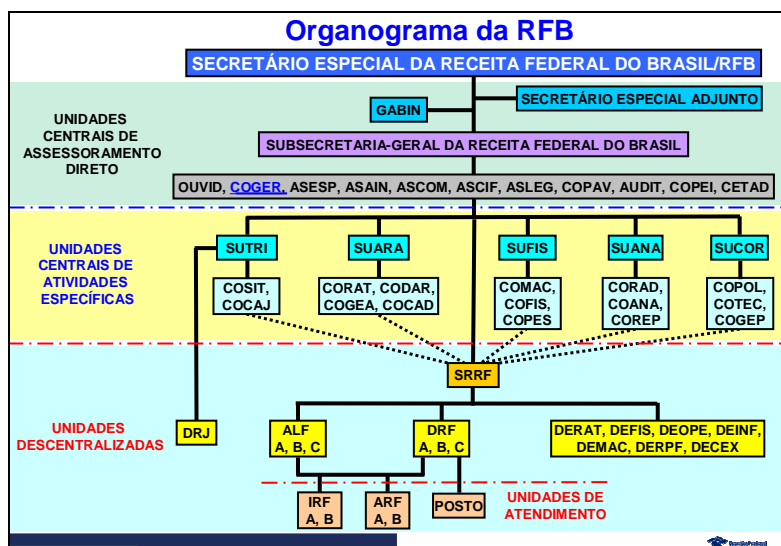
Organograma da RFB

SECRETÁRIO ESPECIAL DA RECEITA FEDERAL DO BRASIL/RFB

UNIDADES CENTRAIS DE ASSESSORAMENTO DIRETO

GABIN

SECRETÁRIO ESPECIAL ADJUNTO

SUBSECRETARIA-GERAL DA RECEITA FEDERAL DO BRASIL

OUVID, COGER, ASESP, ASAIN, ASCOM, ASCIF, ASLEG, COPAV, AUDIT, COPEI, CETAD

UNIDADES CENTRAIS DE ATIVIDADES ESPECÍFICAS

SUTRI

COSIT, COCAJ

SUARA

CORAT, CODAR, COGEA, COCAD

SUFIS

COMAC, COFIS, COPES

SUANA

CORAD, COANA, COREP

SUCOR

COPOL, COTEC, COGEP

SRRF

UNIDADES DESCENTRALIZADAS

DRJ

ALF A, B, C

DRF A, B, C

DERAT, DEFIS, DEOPE, DEINF, DEMAC, DERPF, DECEX

IRF A, B

ARF A, B

POSTO

UNIDADES DE ATENDIMENTO

Receita Federal